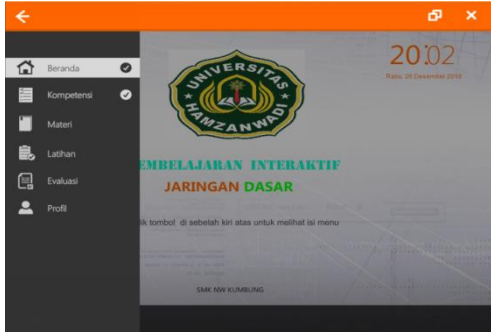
Beranda

Kompetensi

Materi

Latihan

Evaluasi

Profil

20:02

Rabu, 26 Desember 2018

UNIVERSITAS HAMZANWADI

EMBELAJARAN INTERAKTIF

JARINGAN DASAR

lik tombol di sebelah kiri atas untuk melihat isi menu

SMK NW KUMBUNG